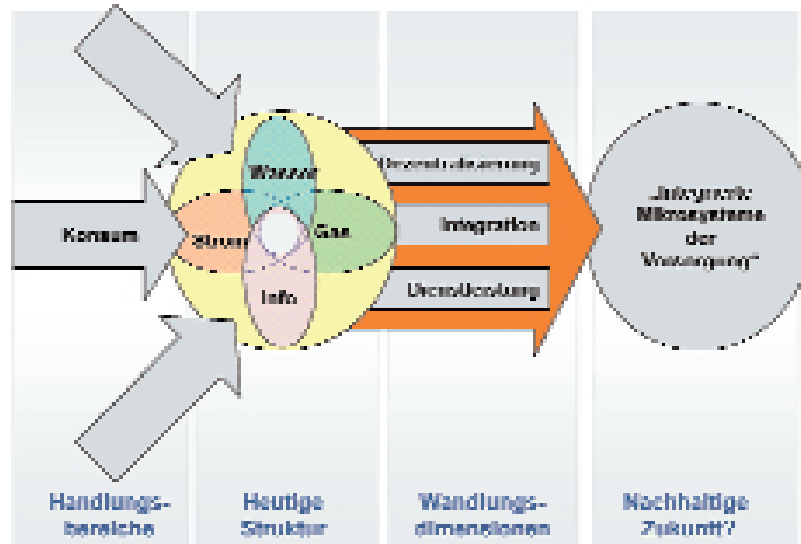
Konsum

Wasser

Strom

Gas

Info

Dezentralisierung

Integration

Dematerialisierung

„Integrierte Mikrosysteme der Versorgung"

Handlungsbereiche

Heutige Struktur

Wandlungsdimensionen

Nachhaltige Zukunft?